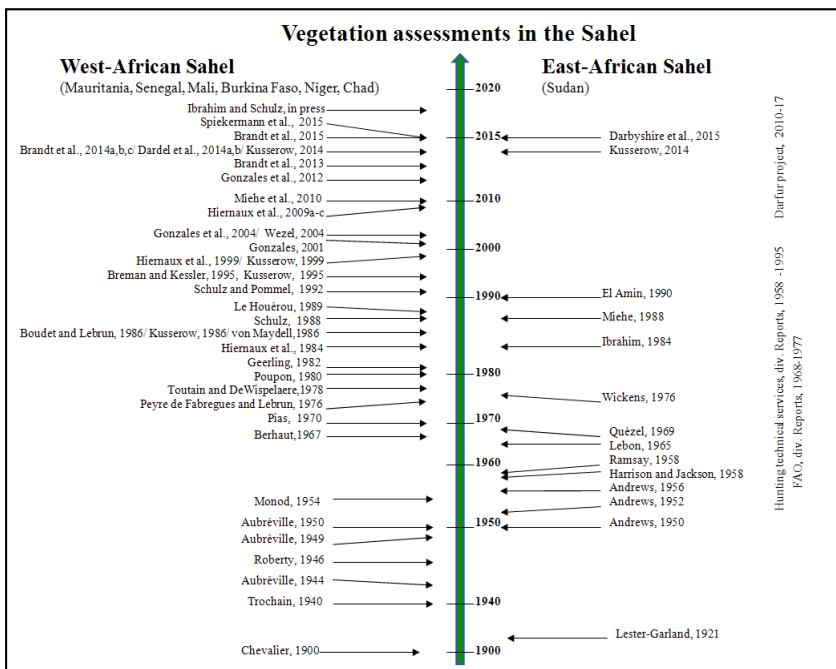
Vegetation assessments in the Sahel

West-African Sahel
(Mauritania, Senegal, Mali, Burkina Faso, Niger, Chad)

Ibrahim and Schulz, in press
Spiekermann et al., 2015
Brandt et al., 2015
Brandt et al., 2014a,b,c/ Dardel et al., 2014a,b/ Kusserow, 2014
Brandt et al., 2013
Gonzales et al., 2012
Miehe et al., 2010
Hiernaux et al., 2009a-c
Gonzales et al., 2004/ Wezel, 2004
Gonzales, 2001
Hiernaux et al., 1999/ Kusserow, 1999
Breman and Kessler, 1995, Kusserow, 1995
Schulz and Pommel, 1992
Le Houérou, 1989
Schulz, 1988
Boudet and Lebrun, 1986/ Kusserow, 1986/ von Maydell,1986
Hiernaux et al., 1984
Geerling, 1982
Poupon, 1980
Toutain and DeWispelaere,1978
Peyre de Fabregues and Lebrun, 1976
Pias, 1970
Berhaut,1967
Monod, 1954
Aubréville, 1950
Aubréville, 1949
Roberty, 1946
Aubréville, 1944
Trochain, 1940
Chevalier, 1900

2020
2015
2010
2000
1990
1980
1970
1960
1950
1940
1900

East-African Sahel
(Sudan)

Darbyshire et al., 2015
Kusserow, 2014
El Amin, 1990
Miehe, 1988
Ibrahim, 1984
Wickens, 1976
Quézel, 1969
Lebon, 1965
Ramsay, 1958
Harrison and Jackson, 1958
Andrews, 1956
Andrews, 1952
Andrews, 1950
Lester-Garland, 1921

Darfur project, 2010-17
Hunting technical services, div. Reports, 1958 -1995
FAO, div. Reports, 1968-1977